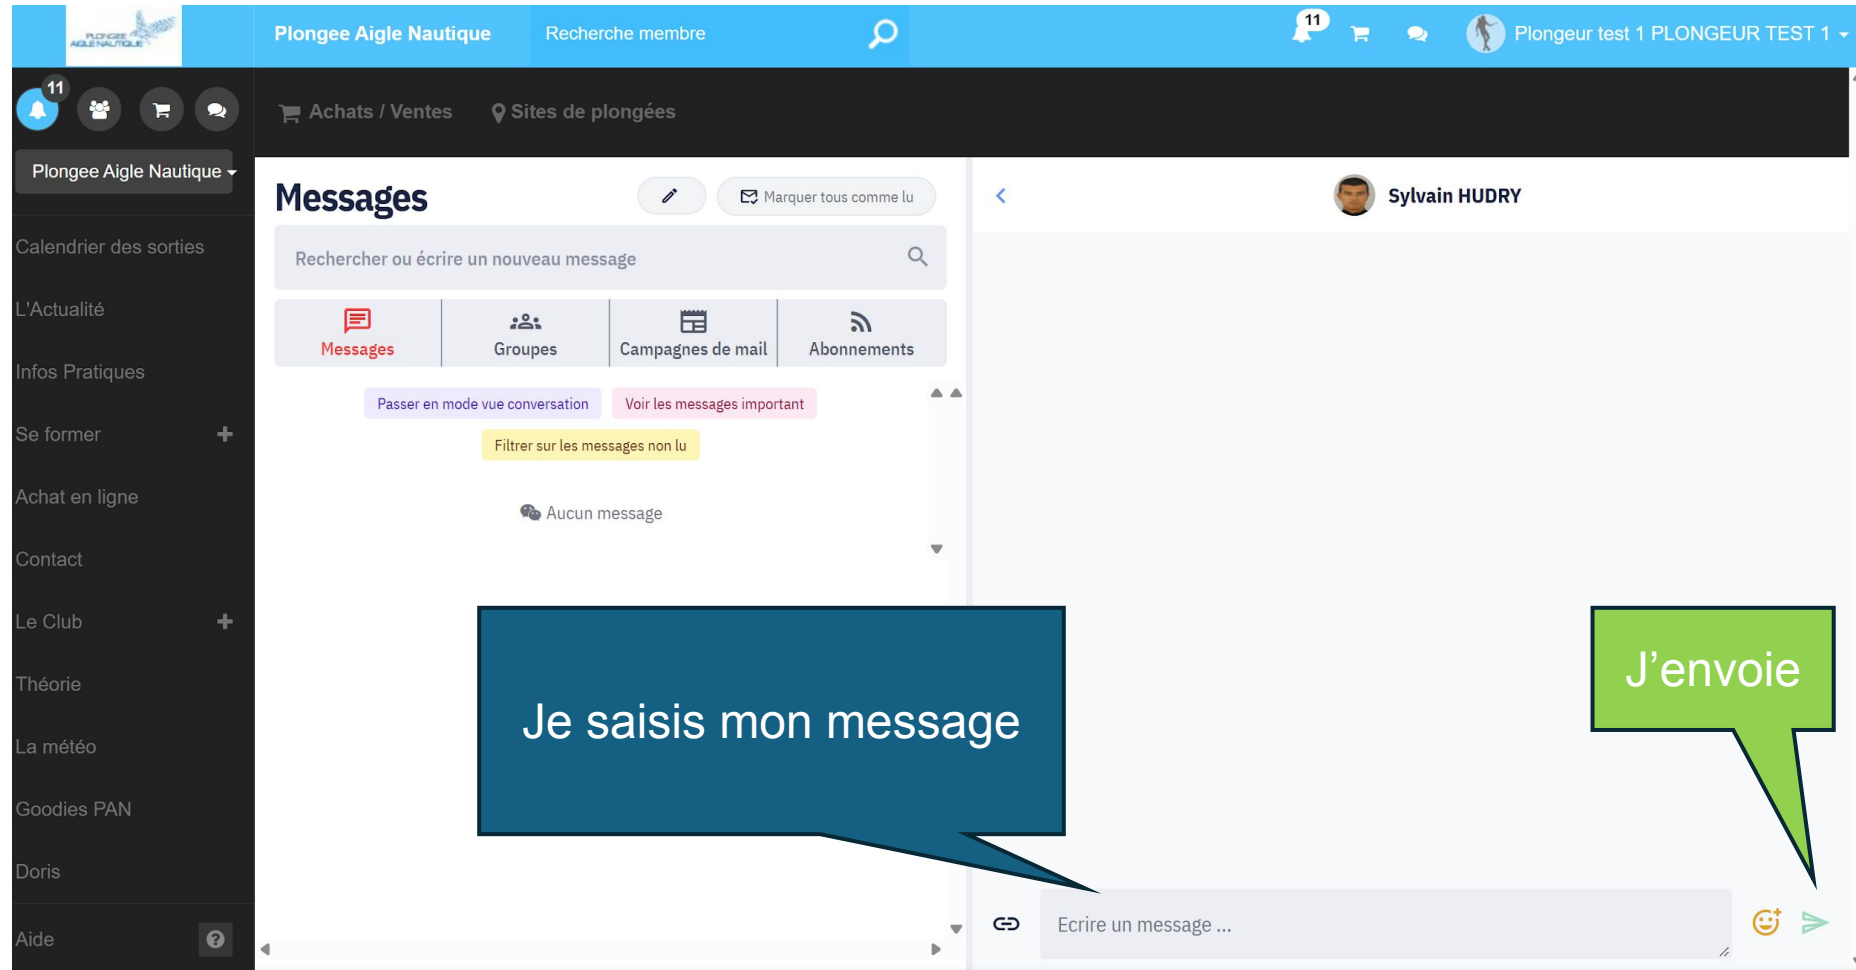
PLONGEE AIGLE NAUTIQUE

Plongee Aigle Nautique

Recherche membre

11

Plongeur test 1 PLONGEUR TEST 1

11

Plongee Aigle Nautique

Achats / Ventes

Sites de plongées

Calendrier des sorties

L'Actualité

Infos Pratiques

Se former

Achat en ligne

Contact

Le Club

Théorie

La météo

Goodies PAN

Doris

Aide

Messages

Marquer tous comme lu

Rechercher ou écrire un nouveau message

Messages

Groupes

Campagnes de mail

Abonnements

Passer en mode vue conversation

Voir les messages important

Filtrer sur les messages non lu

Aucun message

Sylvain HUDRY

Je saisis mon message

J’envoie

Ecrire un message ...